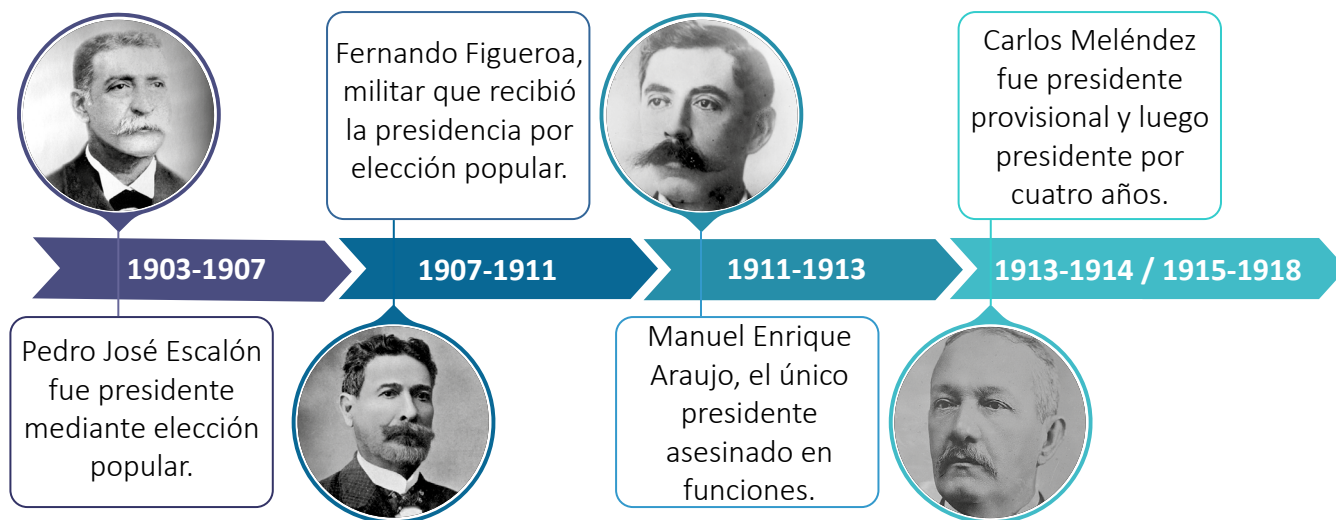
Fernando Figueroa, militar que recibió la presidencia por elección popular.

Carlos Meléndez fue presidente provisional y luego presidente por cuatro años.

1903-1907

1907-1911

1911-1913

1913-1914 / 1915-1918

Pedro José Escalón fue presidente mediante elección popular.

Manuel Enrique Araujo, el único presidente asesinado en funciones.